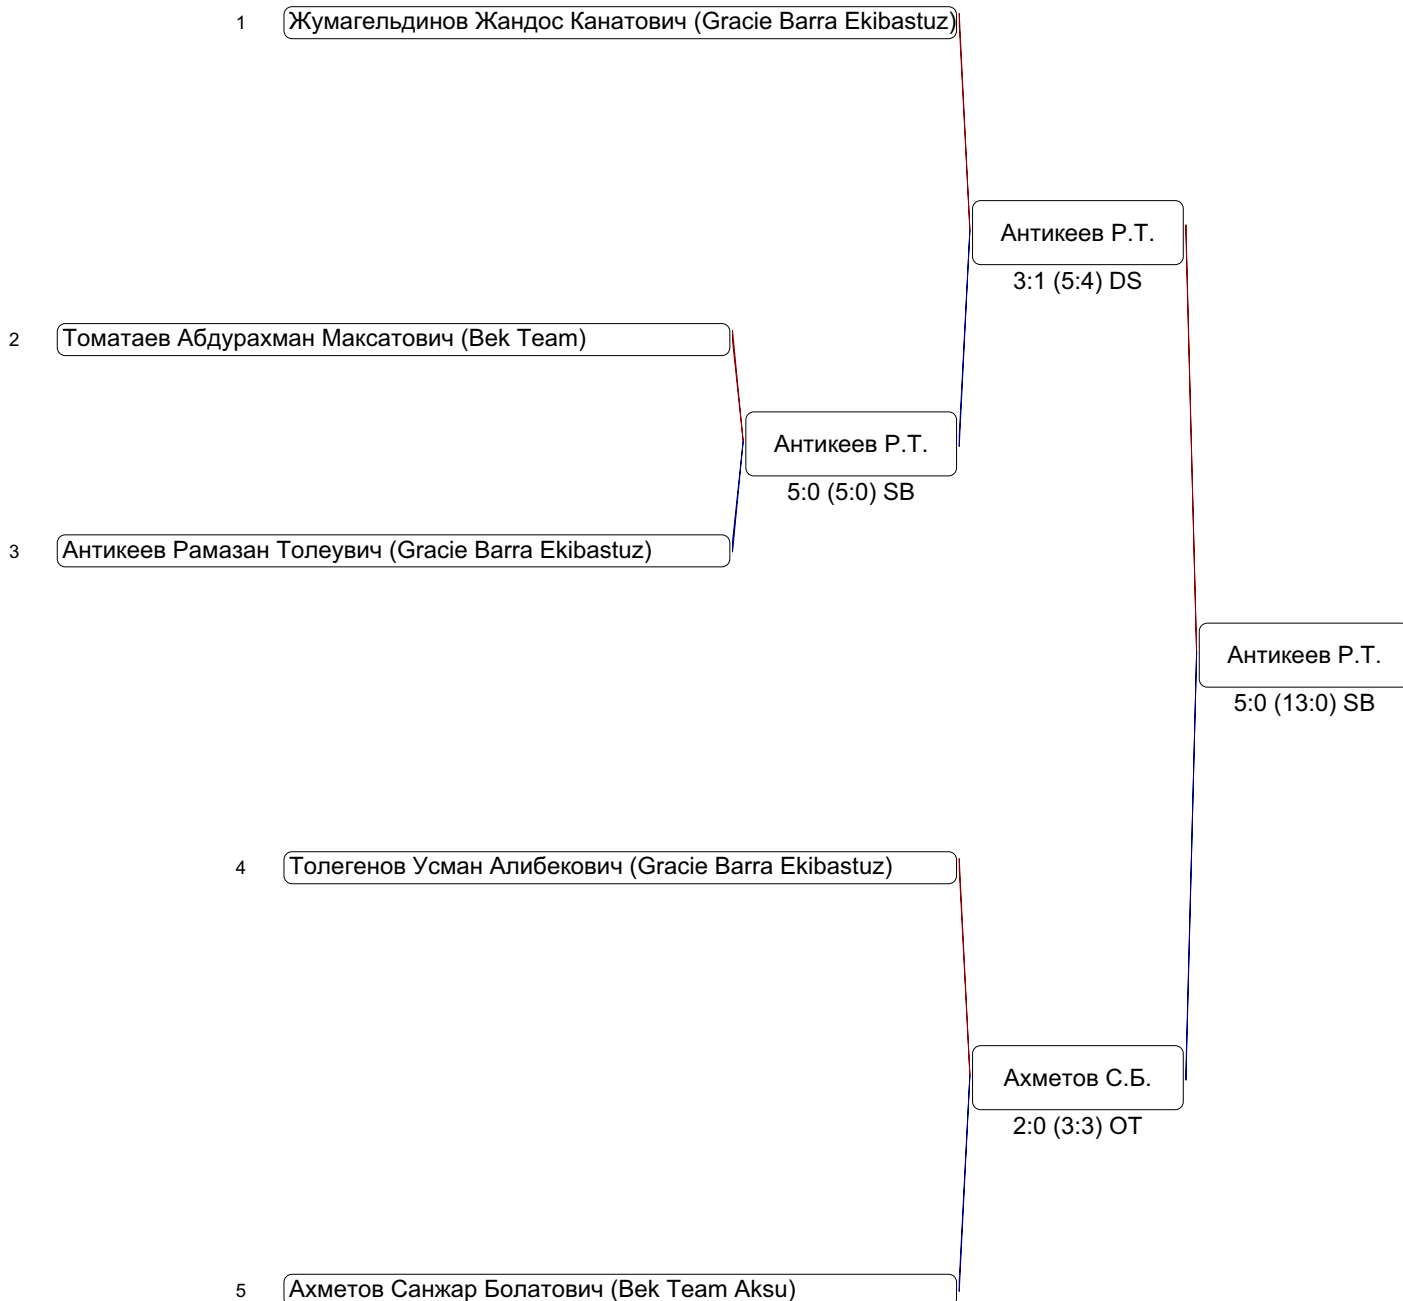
1 Жумагельдинов Жандос Канатович (Gracie Barra Ekibastuz)

Антикеев Р.Т.
3:1 (5:4) DS

2 Томатаев Абдурахман Максатович (Bek Team)

Антикеев Р.Т.
5:0 (5:0) SB

3 Антикеев Рамазан Толеувич (Gracie Barra Ekibastuz)

Антикеев Р.Т.
5:0 (13:0) SB

4 Толегенов Усман Алибекович (Gracie Barra Ekibastuz)

Ахметов С.Б.
2:0 (3:3) OT

5 Ахметов Санжар Болатович (Bek Team Aksu)